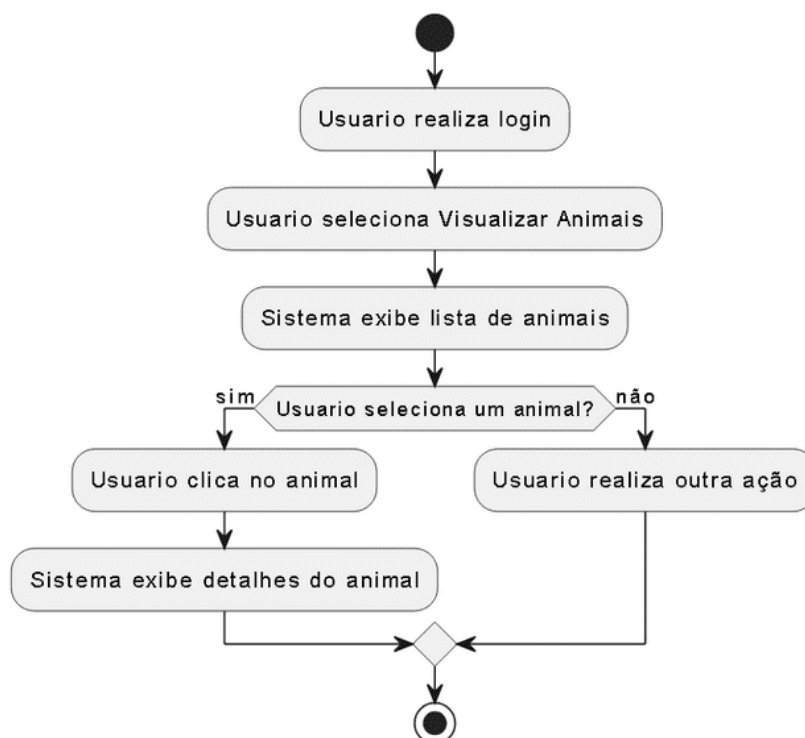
Usuario realiza login

Usuario seleciona Visualizar Animais

Sistema exibe lista de animais

sim

Usuario seleciona um animal?

não

Usuario clica no animal

Sistema exibe detalhes do animal

Usuario realiza outra ação